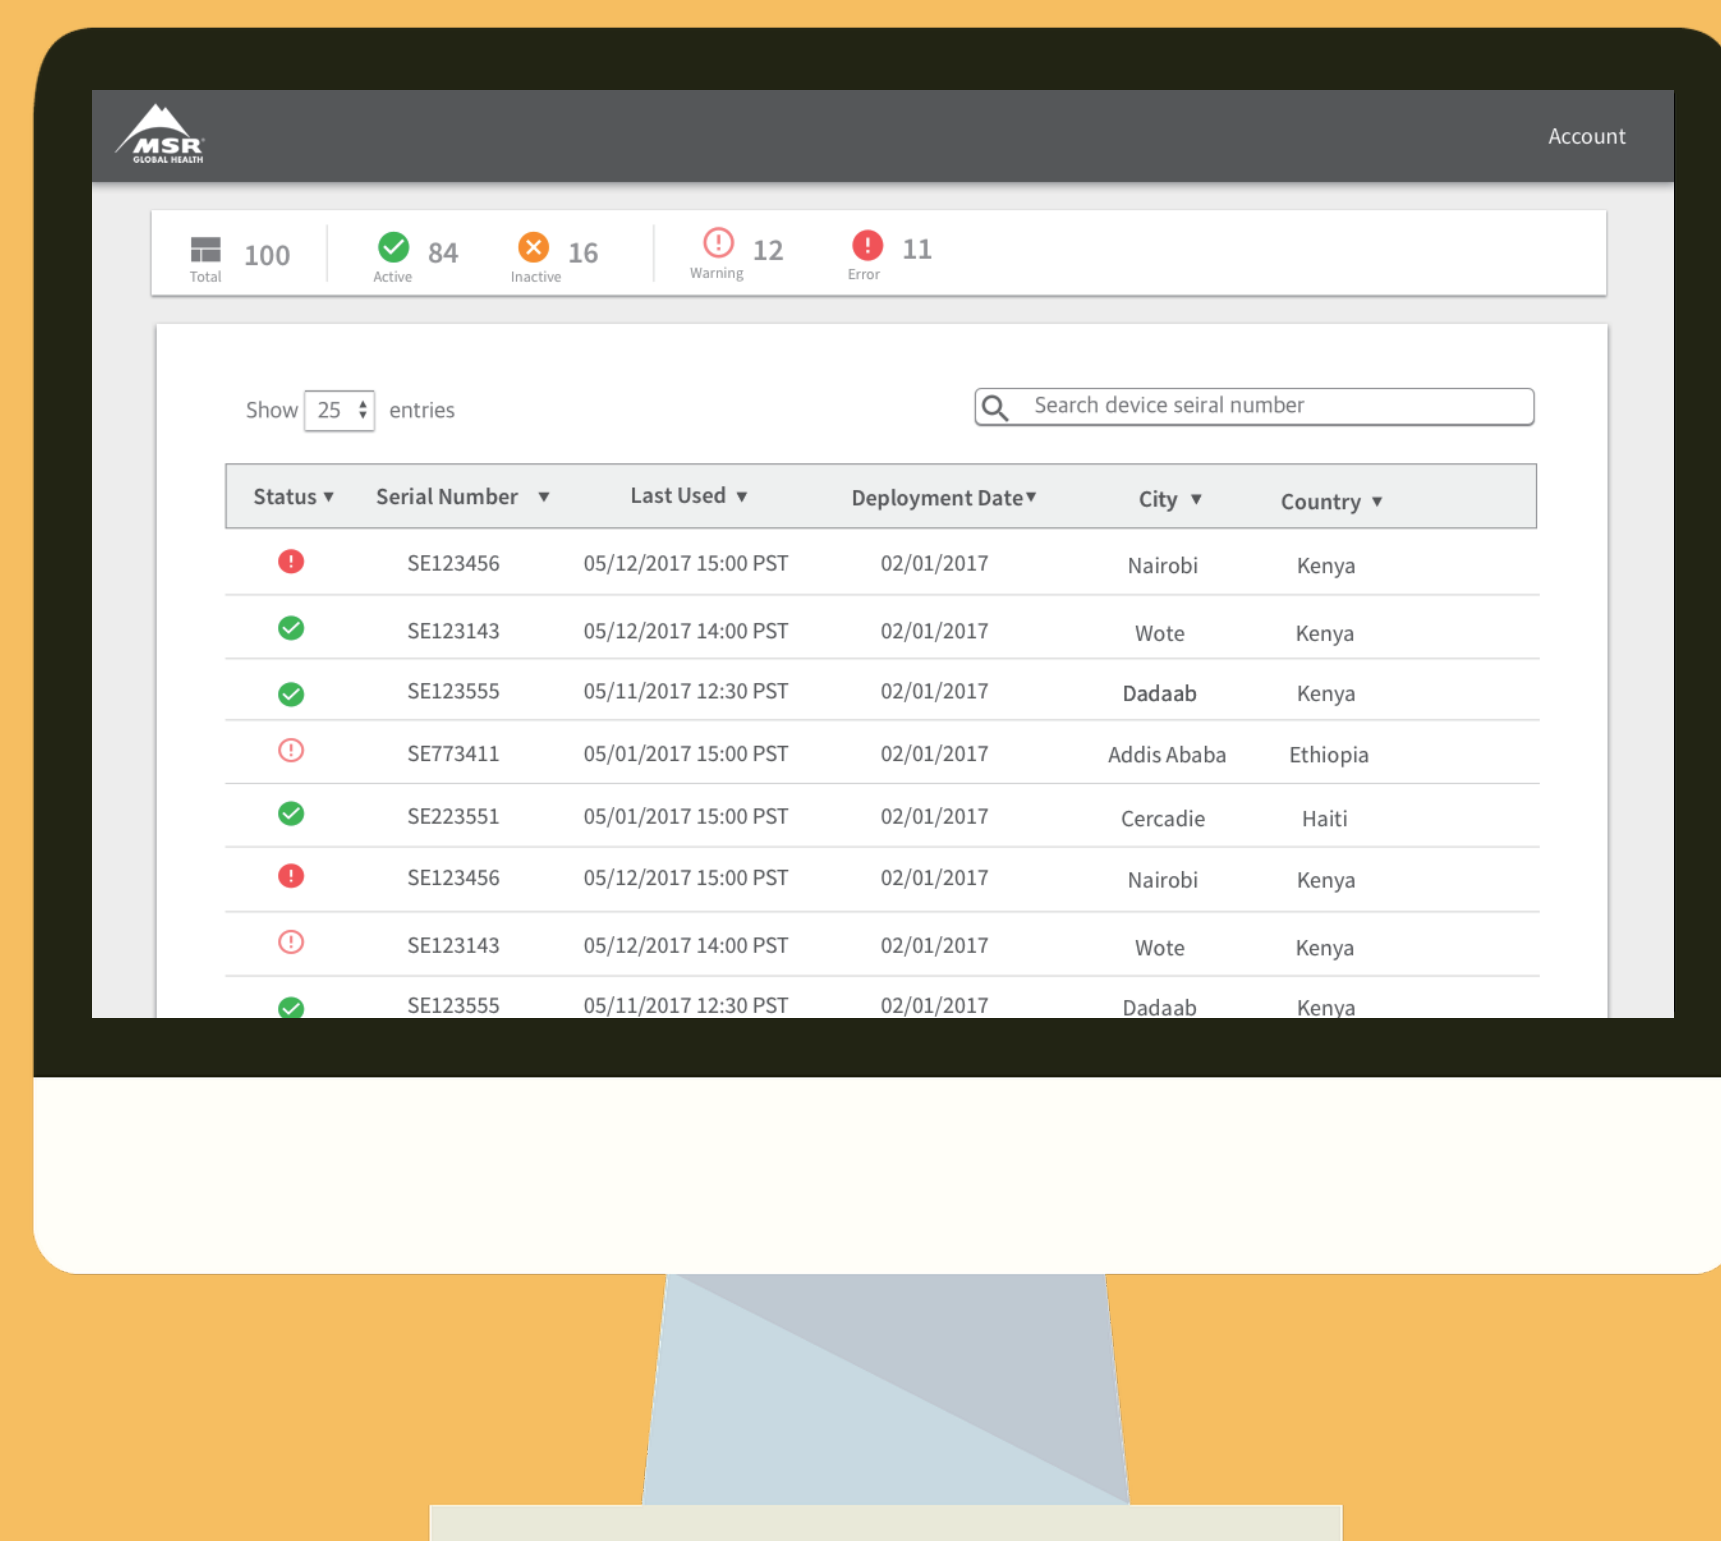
MSR GLOBAL HEALTH

Account

100 Total
84 Active
16 Inactive
12 Warning
11 Error

Show 25 entries

Search device seiral number

| Status ▼ | Serial Number ▼ | Last Used ▼ | Deployment Date▼ | City ▼ | Country ▼ |
|---|---|---|---|---|---|
| | SE123456 | 05/12/2017 15:00 PST | 02/01/2017 | Nairobi | Kenya |
| | SE123143 | 05/12/2017 14:00 PST | 02/01/2017 | Wote | Kenya |
| | SE123555 | 05/11/2017 12:30 PST | 02/01/2017 | Dadaab | Kenya |
| | SE773411 | 05/01/2017 15:00 PST | 02/01/2017 | Addis Ababa | Ethiopia |
| | SE223551 | 05/01/2017 15:00 PST | 02/01/2017 | Cercadie | Haiti |
| | SE123456 | 05/12/2017 15:00 PST | 02/01/2017 | Nairobi | Kenya |
| | SE123143 | 05/12/2017 14:00 PST | 02/01/2017 | Wote | Kenya |
| | SE123555 | 05/11/2017 12:30 PST | 02/01/2017 | Dadaab | Kenya |